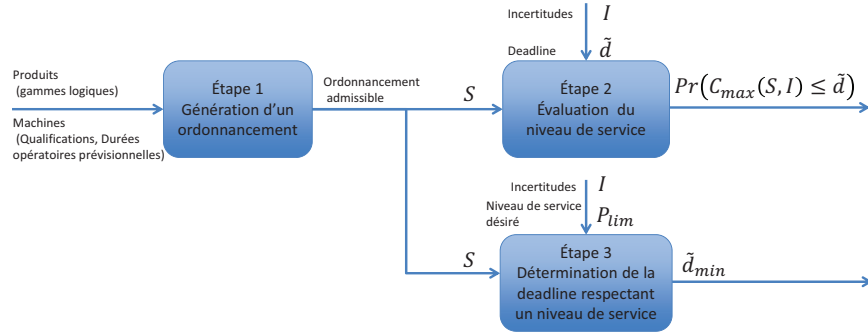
Produits
(gammes logiques)

Machines
(Qualifications, Durées opératoires prévisionnelles)

Étape 1
Génération d'un ordonnancement

Ordonnancement admissible

$S$

Incertitudes $I$

Deadline $\tilde{d}$

Étape 2
Évaluation du niveau de service

$Pr\left(C_{max}(S,I) \leq \tilde{d}\right)$

Incertitudes $I$

Niveau de service désiré $P_{lim}$

$S$

Étape 3
Détermination de la deadline respectant un niveau de service

$\tilde{d}_{min}$